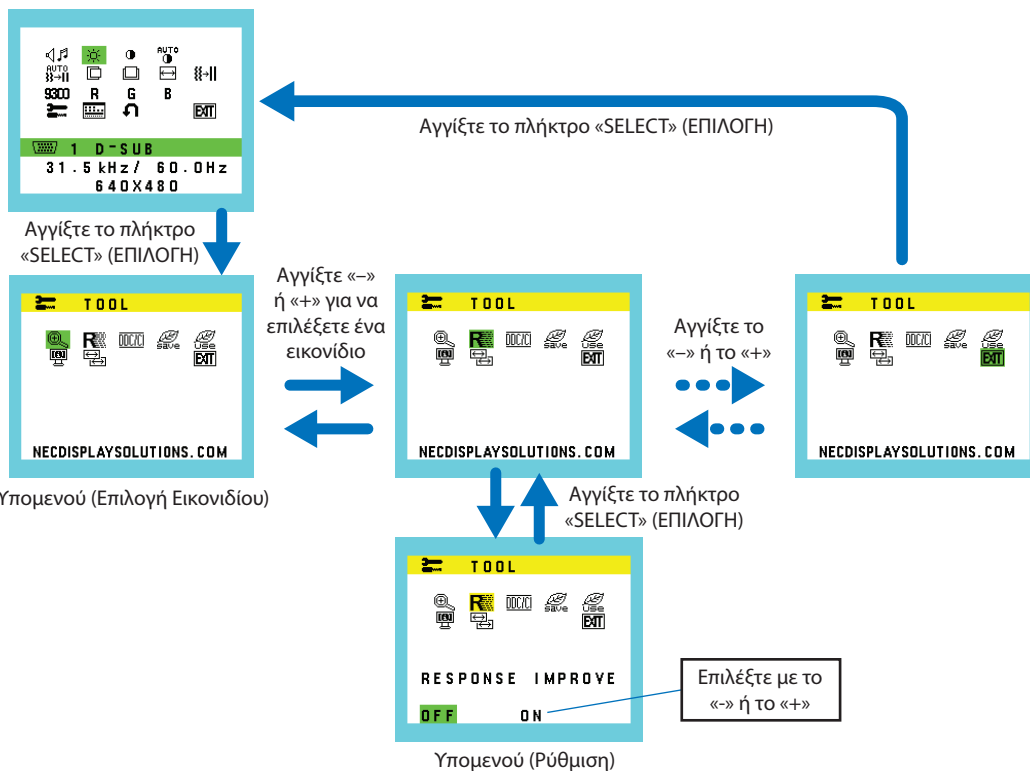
AUTO
AUTO
9300 R G B
EXIT
1 D-SUB
31.5kHz/ 60.0Hz
640X480

Αγγίξτε το πλήκτρο «SELECT» (ΕΠΙΛΟΓΗ)

Αγγίξτε το πλήκτρο «SELECT» (ΕΠΙΛΟΓΗ)

TOOL
DDC/CI
save
Use
EXIT
NECDISPLAYSOLUTIONS.COM

Υπομενού (Επιλογή Εικονιδίου)

Αγγίξτε «–» ή «+» για να επιλέξετε ένα εικονίδιο

TOOL
DDC/CI
save
Use
EXIT
NECDISPLAYSOLUTIONS.COM

Αγγίξτε το «–» ή το «+»

TOOL
DDC/CI
save
Use
EXIT
NECDISPLAYSOLUTIONS.COM

Αγγίξτε το πλήκτρο «SELECT» (ΕΠΙΛΟΓΗ)

TOOL
DDC/CI
save
Use
EXIT
RESPONSE IMPROVE
OFF ON

Επιλέξτε με το «-» ή το «+»

Υπομενού (Ρύθμιση)